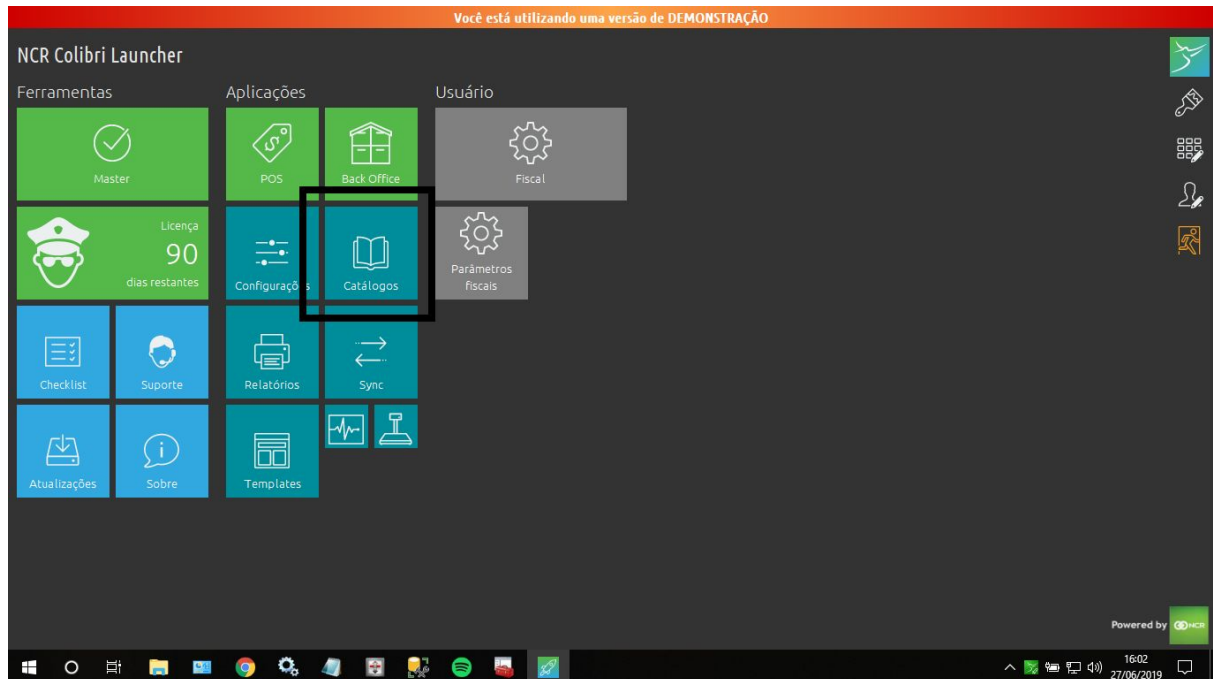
Você está utilizando uma versão de DEMONSTRAÇÃO

NCR Colibri Launcher

Ferramentas

Master

Licença
90
dias restantes

Checklist

Suporte

Atualizações

Sobre

Aplicações

POS

Back Office

Configurações

Catálogos

Relatórios

Sync

Templates

Usuário

Fiscal

Parâmetros fiscais

Powered by NCR

16:02
27/06/2019